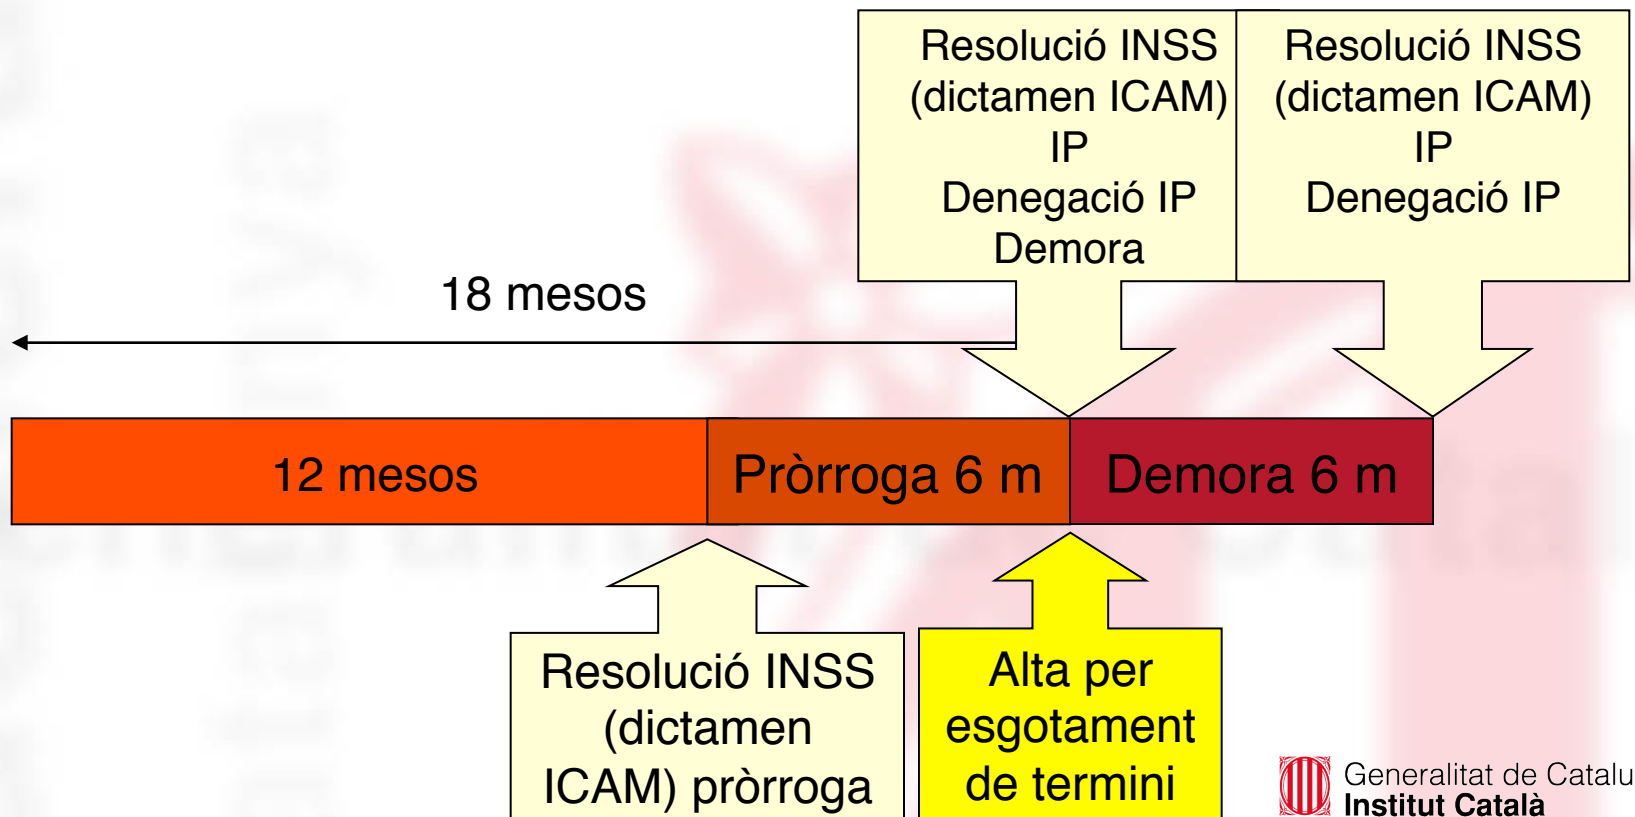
Resolució INSS (dictamen ICAM) IP Denegació IP Demora

Resolució INSS (dictamen ICAM) IP Denegació IP

18 mesos

12 mesos

Pròrroga 6 m

Demora 6 m

Resolució INSS (dictamen ICAM) pròrroga

Alta per esgotament de termini

Generalitat de Catalu
Institut Català